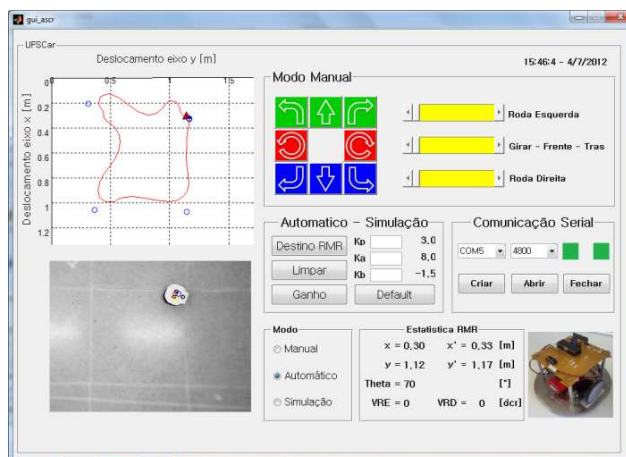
gui_ascr

UFSCar

Deslocamento eixo y [m]

15:46:4 - 4/7/2012

0
0.5
1
1.5
0
0.2
0.4
0.6
0.8
1
1.2

Deslocamento eixo x [m]

Modo Manual

Roda Esquerda

Girar - Frente - Tras

Roda Direita

Automatico - Simulação

Destino RMR

Kp 3,0

Ka 8,0

Limpar

Kb -1,5

Ganho

Default

Comunicação Serial

COM5

4800

Criar

Abrir

Fechar

Modo

Manual

Automático

Simulação

Estatistica RMR

x = 0,30   x' = 0,33 [m]

y = 1,12   y' = 1,17 [m]

Theta = 70   [°]

VRE = 0   VRD = 0 [dcr]